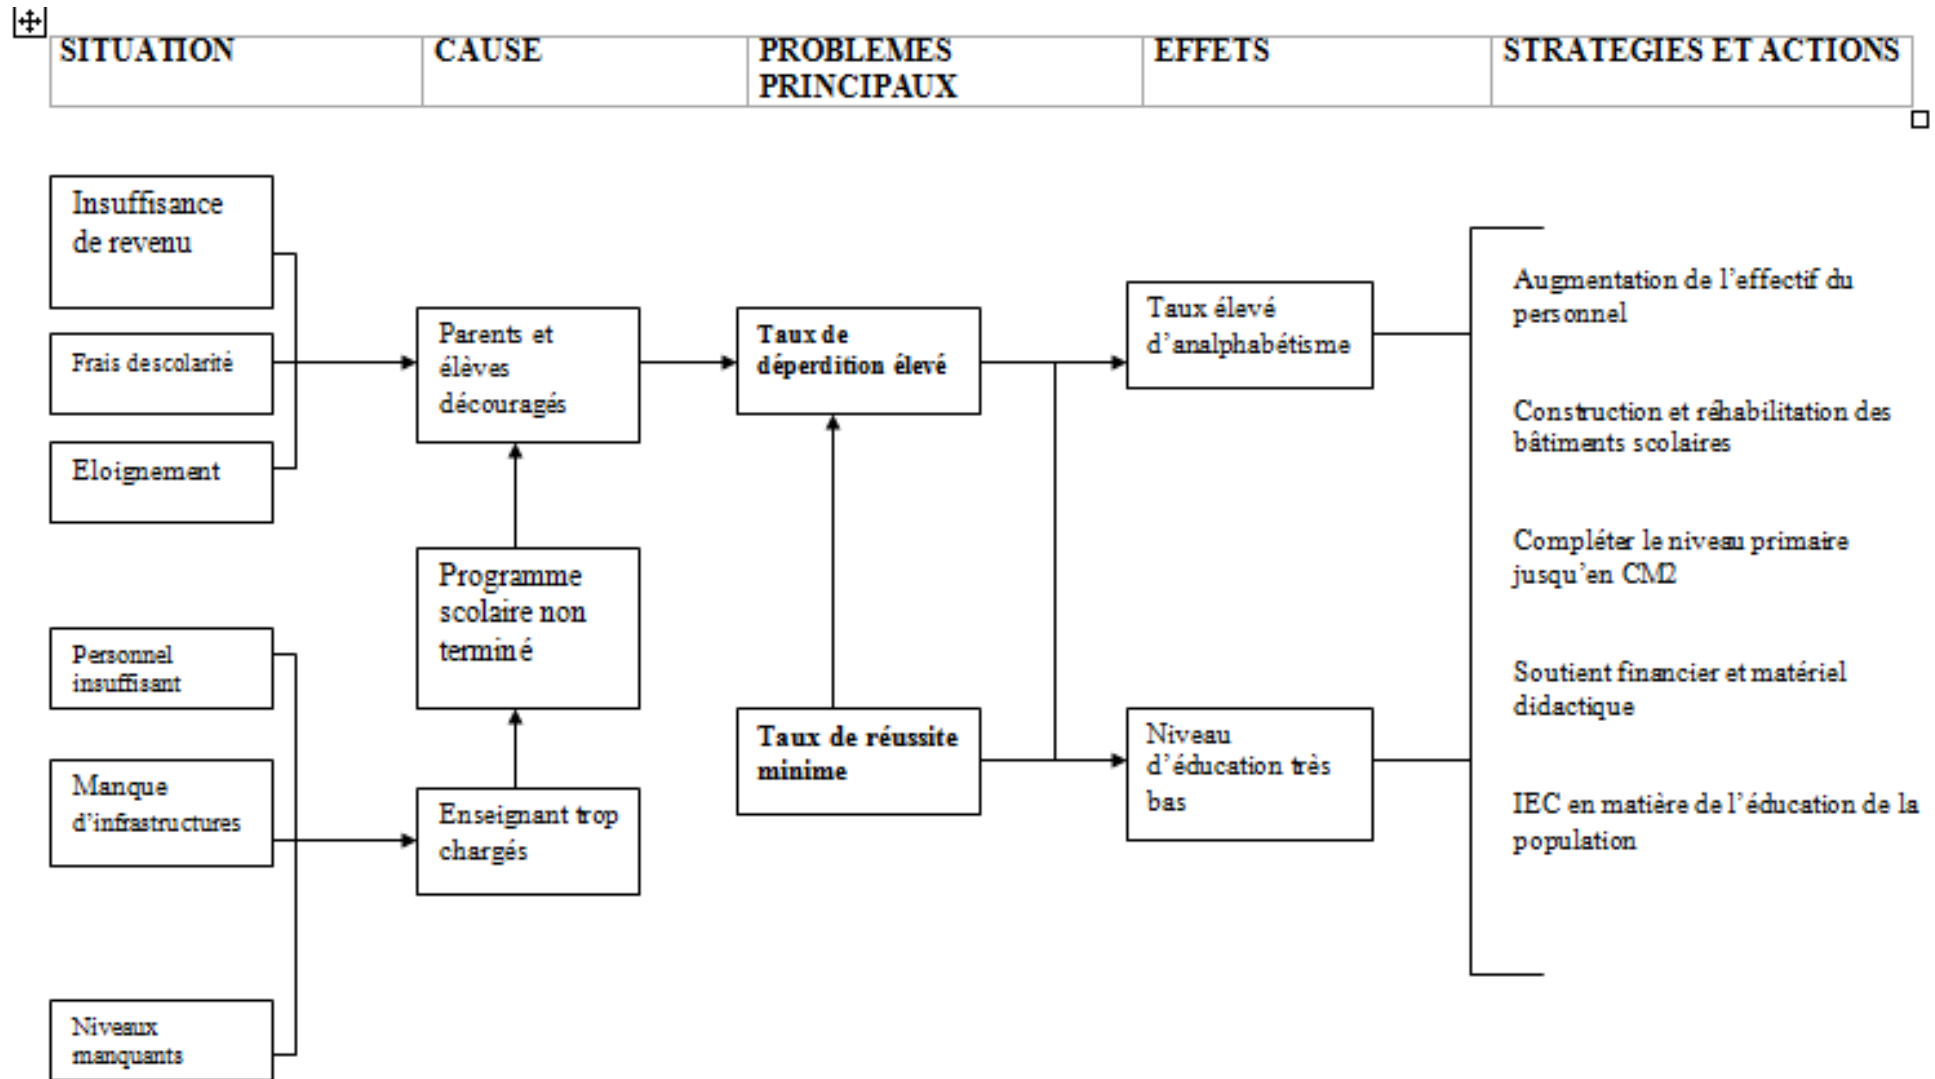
| SITUATION | CAUSE | PROBLEMES PRINCIPAUX | EFFETS | STRATEGIES ET ACTIONS |
|---|---|---|---|---|

Insuffisance de revenu

Frais descolarité

Eloignement

Parents et élèves découragés

Taux de déperdition élevé

Taux élevé d'analphabétisme

Augmentation de l'effectif du personnel

Construction et réhabilitation des bâtiments scolaires

Compléter le niveau primaire jusqu'en CM2

Soutient financier et matériel didactique

IEC en matière de l'éducation de la population

Programme scolaire non terminé

Personnel insuffisant

Manque d'infrastructures

Enseignant trop chargés

Taux de réussite minime

Niveau d'éducation très bas

Niveaux manquants